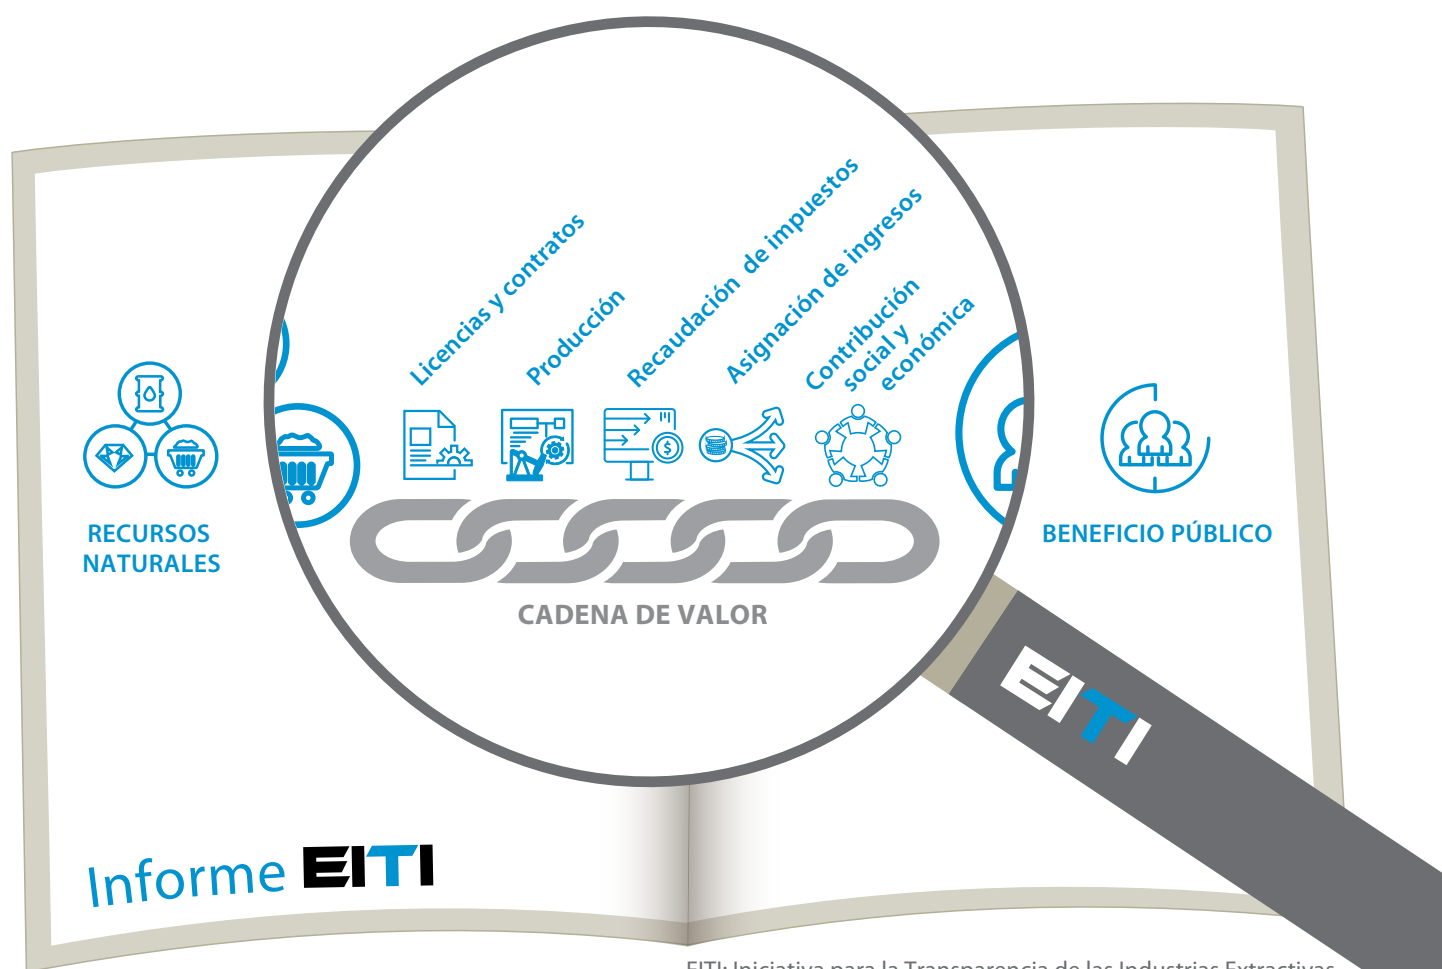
Licencias y contratos

Producción

Recaudación de impuestos

Asignación de ingresos

Contribución social y económica

RECURSOS NATURALES

BENEFICIO PÚBLICO

CADENA DE VALOR

EITI

Informe EITI

EITI: Iniciativa para la Transparencia de las Industrias Extractivas